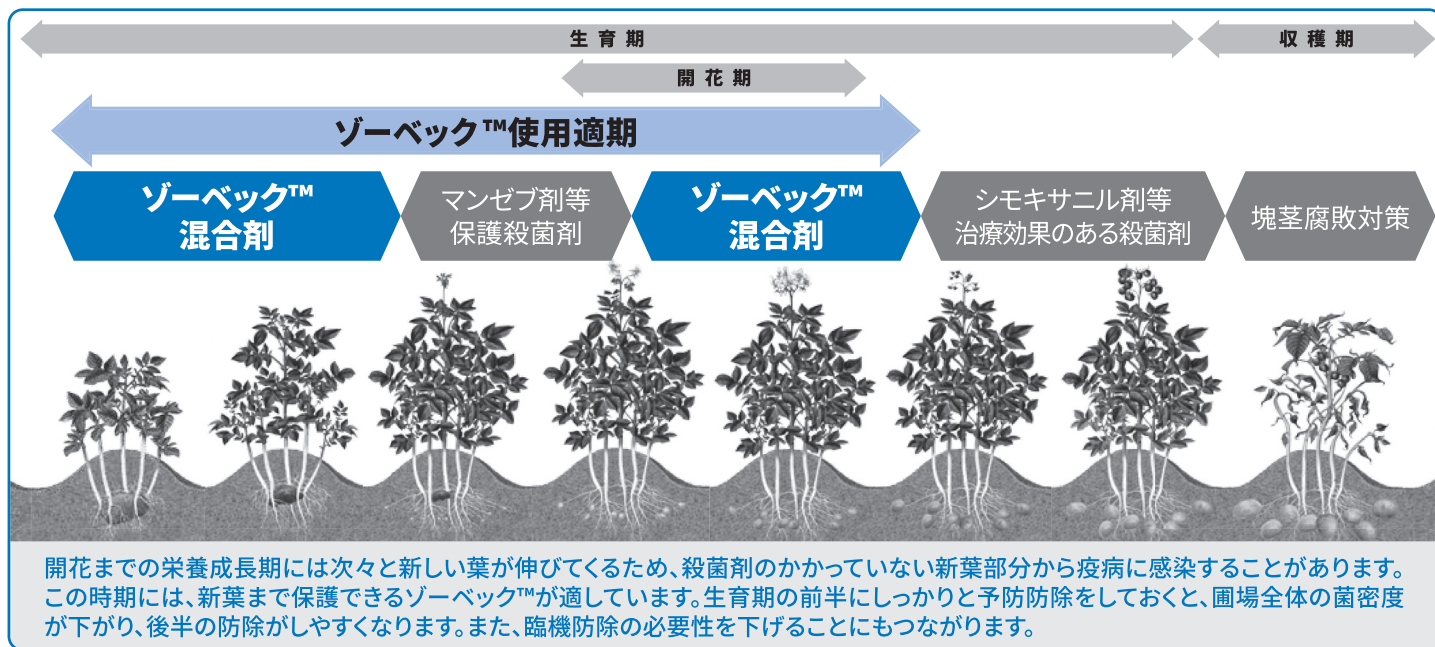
生育期

収穫期

開花期

ゾーベック™使用適期

ゾーベック™ 混合剤

マンゼブ剤等 保護殺菌剤

ゾーベック™ 混合剤

シモキサニル剤等 治療効果のある殺菌剤

塊茎腐敗対策

開花までの栄養成長期には次々と新しい葉が伸びてくるため、殺菌剤のかかっていない新葉部分から疫病に感染することがあります。この時期には、新葉まで保護できるゾーベック™が適しています。生育期の前半にしっかりと予防防除をしておくと、圃場全体の菌密度が下がり、後半の防除がしやすくなります。また、臨機防除の必要性を下げることにもつながります。